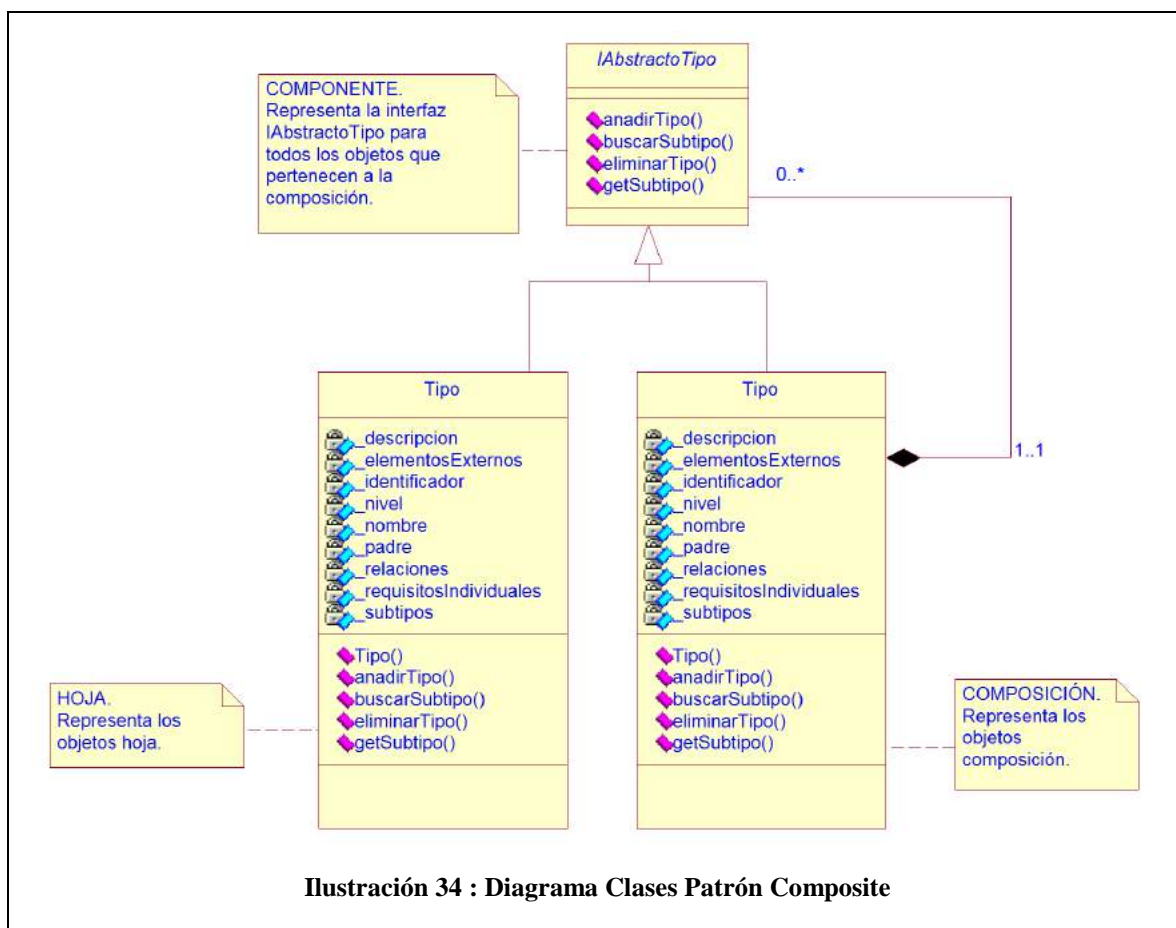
COMPONENTE.
Representa la interfaz IAbstractoTipo para todos los objetos que pertenecen a la composición.

IAbstractoTipo

anadirTipo()
buscarSubtipo()
eliminarTipo()
getSubtipo()

0..*

Tipo

_descripcion
_elementosExternos
_identificador
_nivel
_nombre
_padre
_relaciones
_requisitosIndividuales
_subtipos

Tipo()
anadirTipo()
buscarSubtipo()
eliminarTipo()
getSubtipo()

Tipo

_descripcion
_elementosExternos
_identificador
_nivel
_nombre
_padre
_relaciones
_requisitosIndividuales
_subtipos

Tipo()
anadirTipo()
buscarSubtipo()
eliminarTipo()
getSubtipo()

1..1

HOJA.
Representa los objetos hoja.

COMPOSICIÓN.
Representa los objetos composición.

Ilustración 34 : Diagrama Clases Patrón Composite